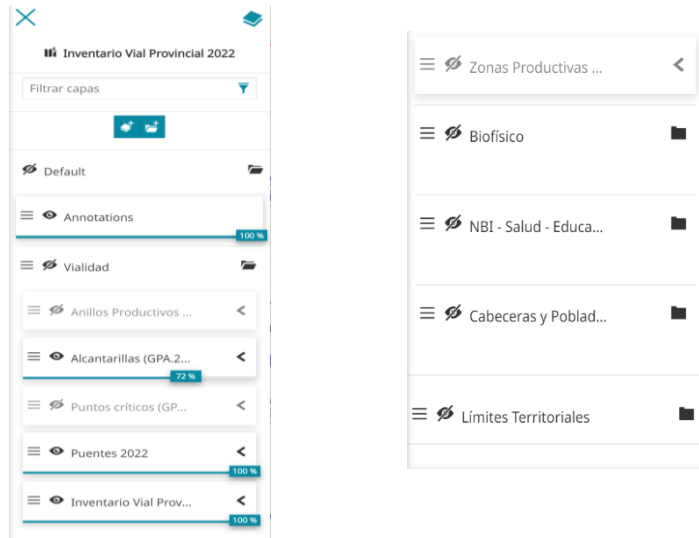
Inventario Vial Provincial 2022

Filtrar capas

Default

Annotations

100 %

Vialidad

Anillos Productivos ...

Alcantarillas (GPA.2...

72 %

Puntos críticos (GP...

Puentes 2022

100 %

Inventario Vial Prov...

100 %

Zonas Productivas ...

Biofísico

NBI - Salud - Educa...

Cabeceras y Poblad...

Límites Territoriales